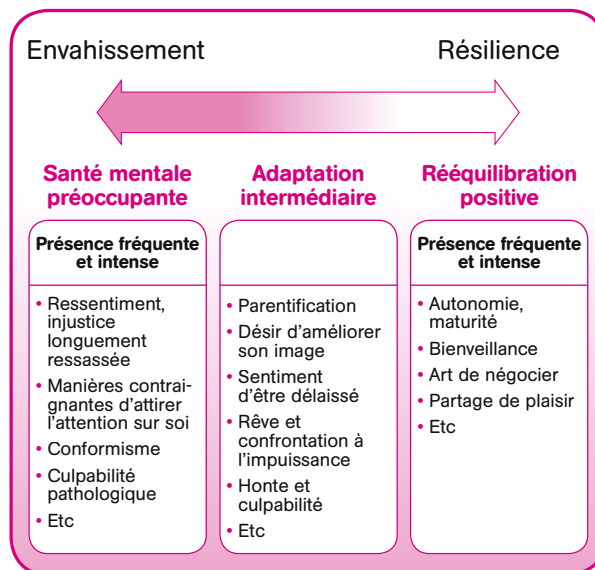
Envahissement

Résilience

Santé mentale préoccupante

Adaptation intermédiaire

Rééquilibration positive

Présence fréquente et intense

• Ressentiment, injustice longuement ressassée
• Manières contraignantes d'attirer l'attention sur soi
• Conformisme
• Culpabilité pathologique
• Etc

• Parentification
• Désir d'améliorer son image
• Sentiment d'être délaissé
• Rêve et confrontation à l'impuissance
• Honte et culpabilité
• Etc

Présence fréquente et intense

• Autonomie, maturité
• Bienveillance
• Art de négocier
• Partage de plaisir
• Etc